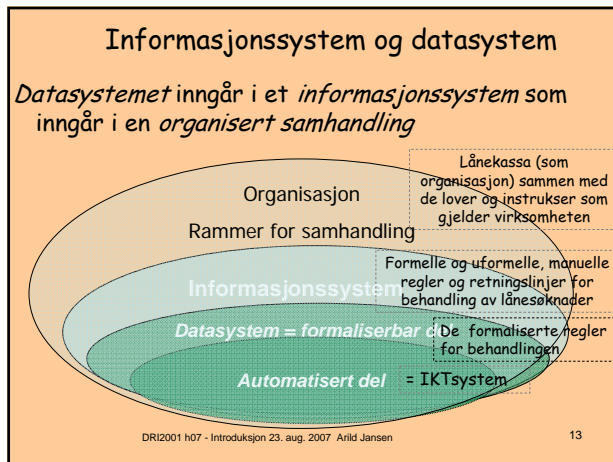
Informasjonssystem og datasystem

*Datasystemet* inngår i et *informasjonssystem* som inngår i en *organisert samhandling*

Organisasjon

Rammer for samhandling

Lånekassa (som organisasjon) sammen med de lover og instrukser som gjelder virksomheten

Informasjonssystem

Formelle og uformelle, manuelle regler og retningslinjer for behandling av lånesøknader

*Datasystem = formaliserbar d*

De formaliserte regler for behandlingen

*Automatisert del*

= IKTsystem

DRI2001 h07 - Introduksjon 23. aug. 2007 Arild Jansen

13